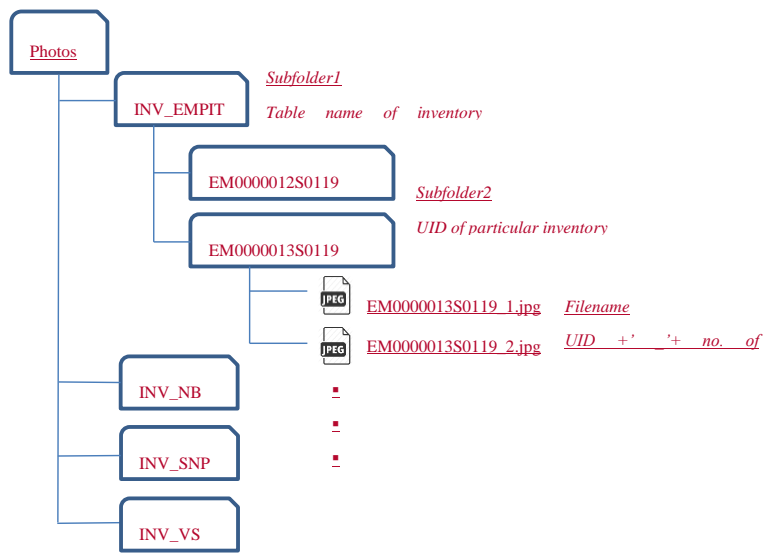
Photos

INV_EMPIT

Subfolder1

Table name of inventory

EM0000012S0119

Subfolder2

UID of particular inventory

EM0000013S0119

JPEG EM0000013S0119_1.jpg

Filename

JPEG EM0000013S0119_2.jpg

UID +' _'+ no. of

INV_NB

INV_SNP

INV_VS